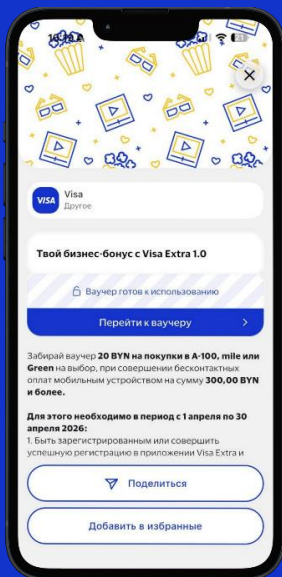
16:40

VISA

Visa
Другое

Твой бизнес-бонус с Visa Extra 1.0

Ваучер готов к использованию

Перейти к ваучеру

Забирай ваучер 20 BYN на покупки в A-100, mile или Green на выбор, при совершении бесконтактных оплат мобильным устройством на сумму 300,00 BYN и более.

Для этого необходимо в период с 1 апреля по 30 апреля 2026:
1. Быть зарегистрированным или совершить успешную регистрацию в приложении Visa Extra и

Поделиться

Добавить в избранные